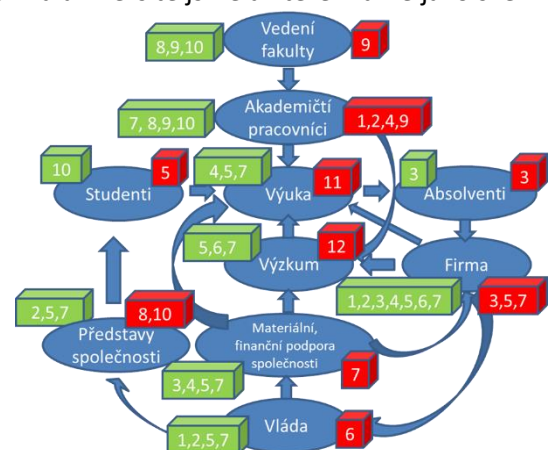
Vedení fakulty
8,9,10
9
Akademičtí pracovníci
7, 8,9,10
1,2,4,9
10
Studenti
5
4,5,7
Výuka
11
3
Absolventi
3
5,6,7
Výzkum
12
Firma
1,2,3,4,5,6,7
3,5,7
2,5,7
8,10
Představy společnosti
Materiální, finanční podpora společnosti
3,4,5,7
7
Vláda
1,2,5,7
6